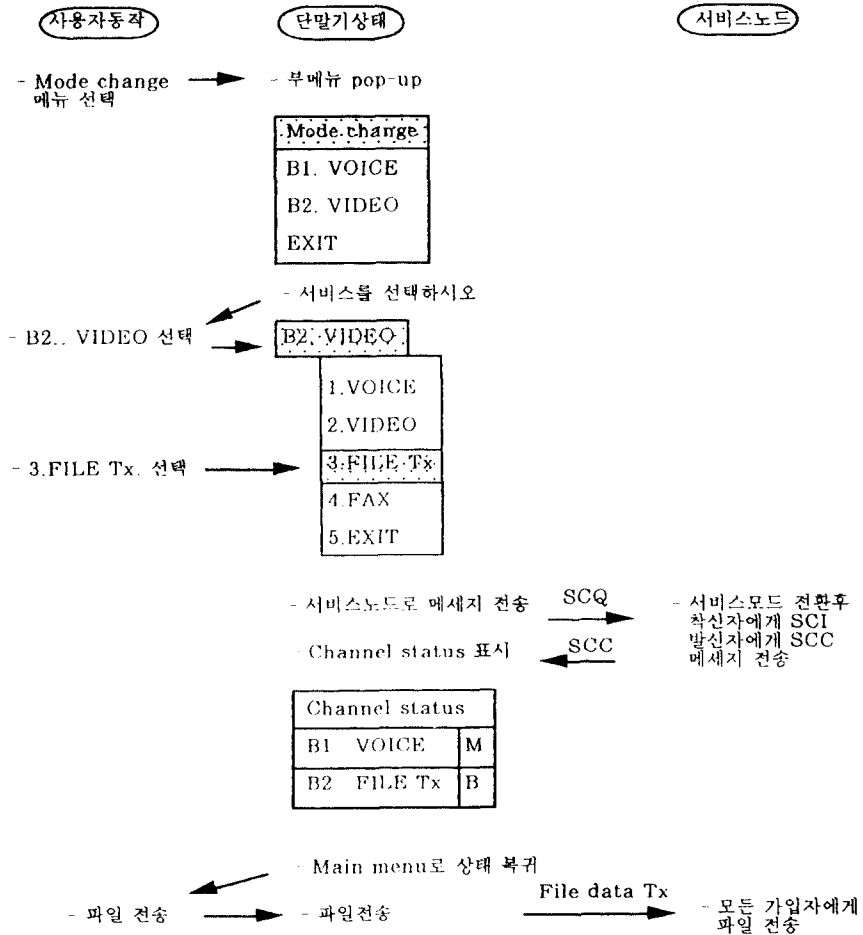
사용자동작

단말기상태

서비스노드

- Mode change 메뉴 선택

- 부메뉴 pop-up

Mode change

B1. VOICE

B2. VIDEO

EXIT

- 서비스를 선택하시오

- B2.. VIDEO 선택

B2. VIDEO

1.VOICE

2.VIDEO

- 3.FILE Tx. 선택

3.FILE Tx

4.FAX

5.EXIT

- 서비스노드로 메세지 전송

SCQ

- 서비스모드 전환후 착신자에게 SCI 발신자에게 SCC 메세지 전송

- Channel status 표시

SCC

| Channel status | |
|---|---|
| B1 VOICE | M |
| B2 FILE Tx | B |

- Main menu로 상태 복귀

- 파일 전송

- 파일전송

File data Tx

- 모든 가입자에게 파일 전송